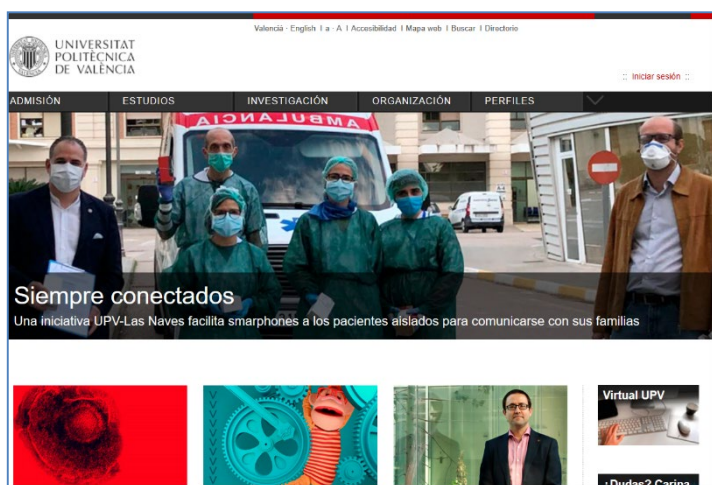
Valencià · English | a · A | Accesibilidad | Mapa web | Buscar | Directorio

UNIVERSITAT POLITÈCNICA DE VALÈNCIA

:: Iniciar sesión ::

ADMISIÓN
ESTUDIOS
INVESTIGACIÓN
ORGANIZACIÓN
PERFILES

AMBULANCIA

Siempre conectados

Una iniciativa UPV-Las Naves facilita smarphones a los pacientes aislados para comunicarse con sus familias

Virtual UPV

¿Dudas? Carina